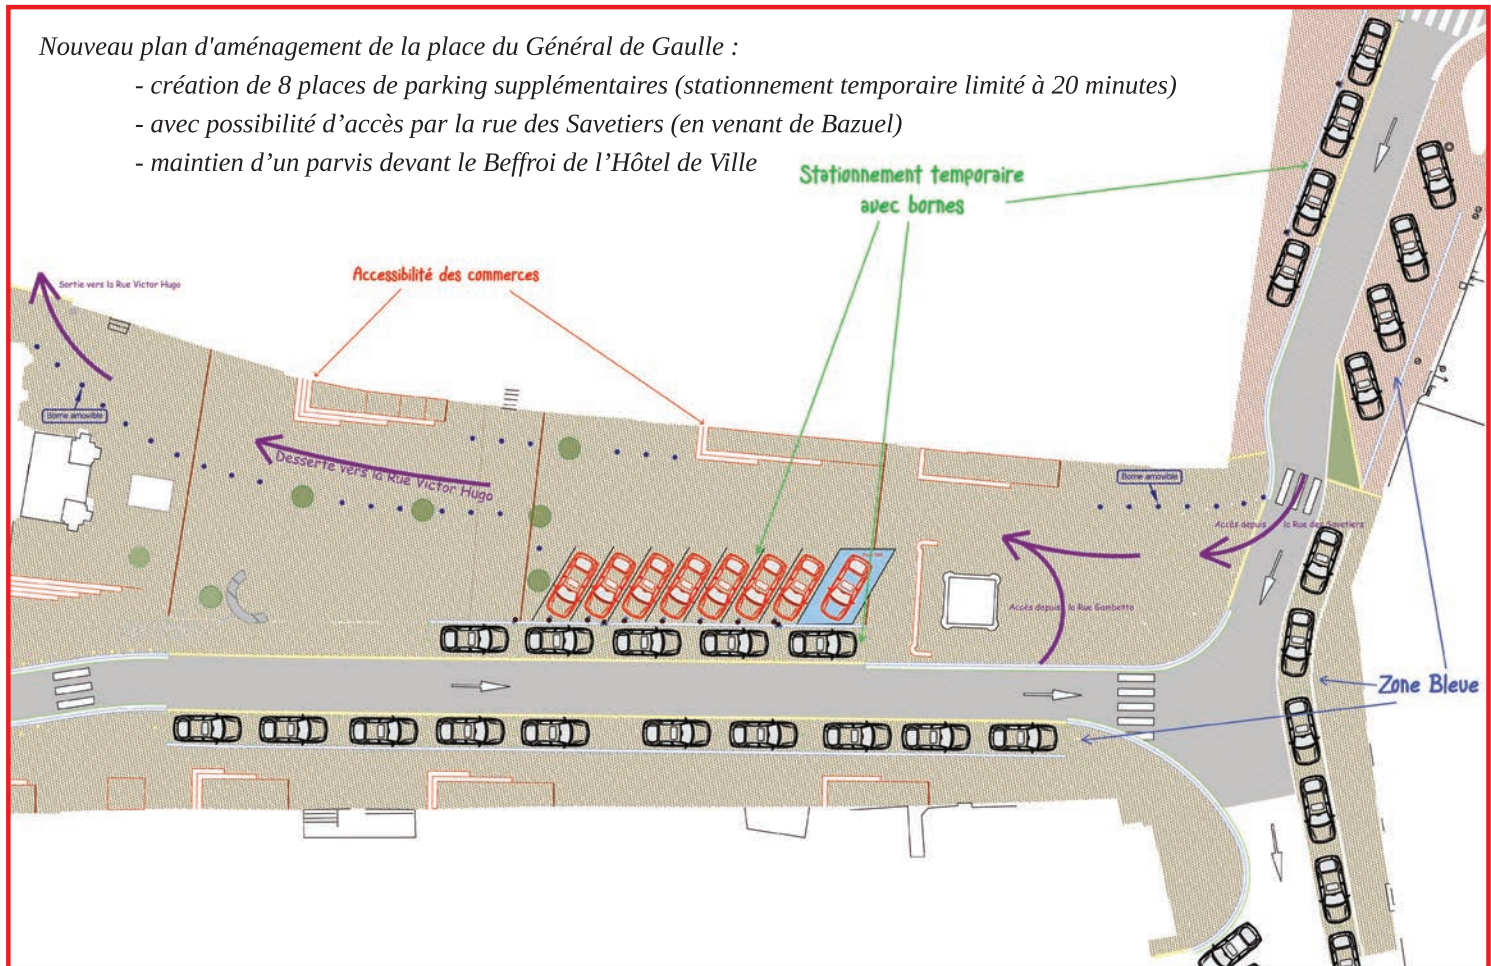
Nouveau plan d'aménagement de la place du Général de Gaulle :
- création de 8 places de parking supplémentaires (stationnement temporaire limité à 20 minutes)
- avec possibilité d'accès par la rue des Savetiers (en venant de Bazuel)
- maintien d'un parvis devant le Beffroi de l'Hôtel de Ville

Stationnement temporaire avec bornes

Accessibilité des commerces

Sortie vers la Rue Victor Hugo

Borne amovible

Desserte vers la Rue Victor Hugo

Borne amovible

Accès depuis la Rue des Savetiers

Accès depuis la Rue Gambetta

Zone Bleue